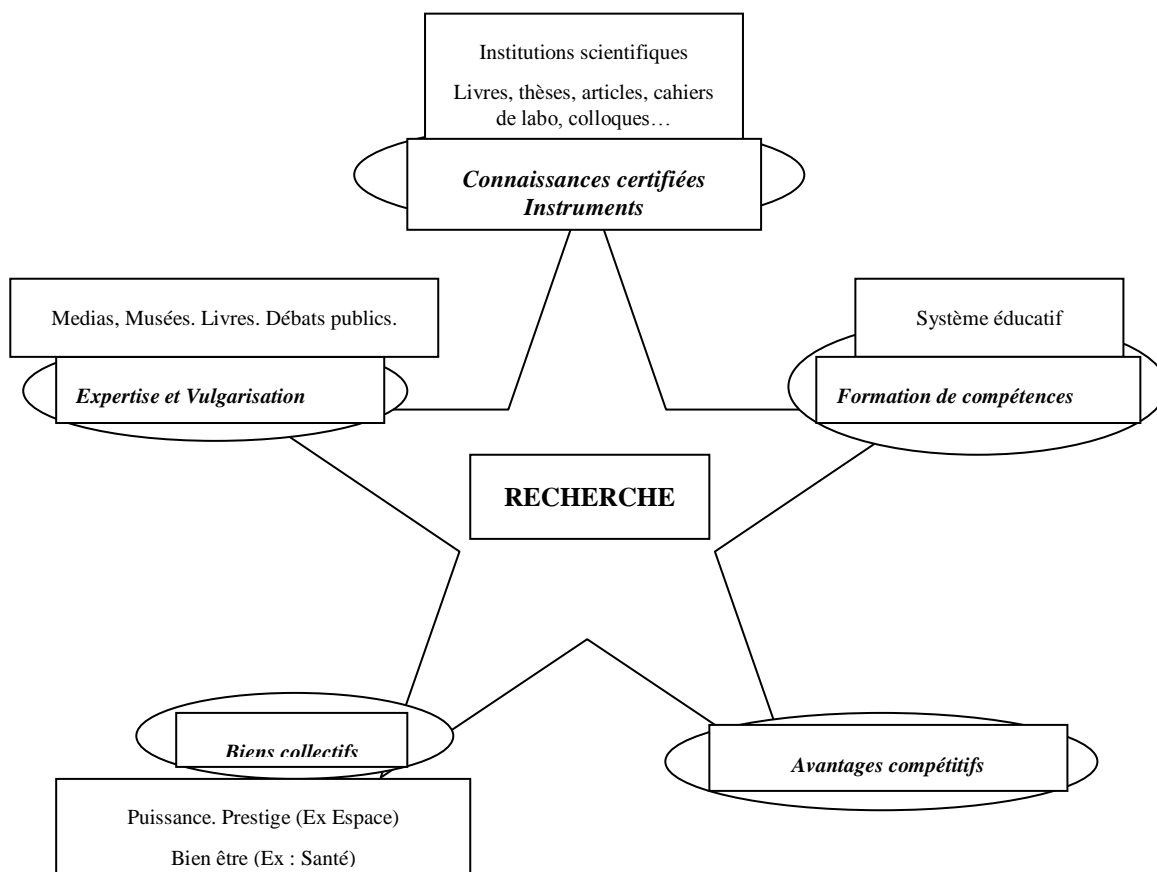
Institutions scientifiques

Livres, thèses, articles, cahiers de labo, colloques…

*Connaissances certifiées Instruments*

Medias, Musées. Livres. Débats publics.

*Expertise et Vulgarisation*

Système éducatif

*Formation de compétences*

**RECHERCHE**

*Biens collectifs*

*Avantages compétitifs*

Puissance. Prestige (Ex Espace)

Bien être (Ex : Santé)